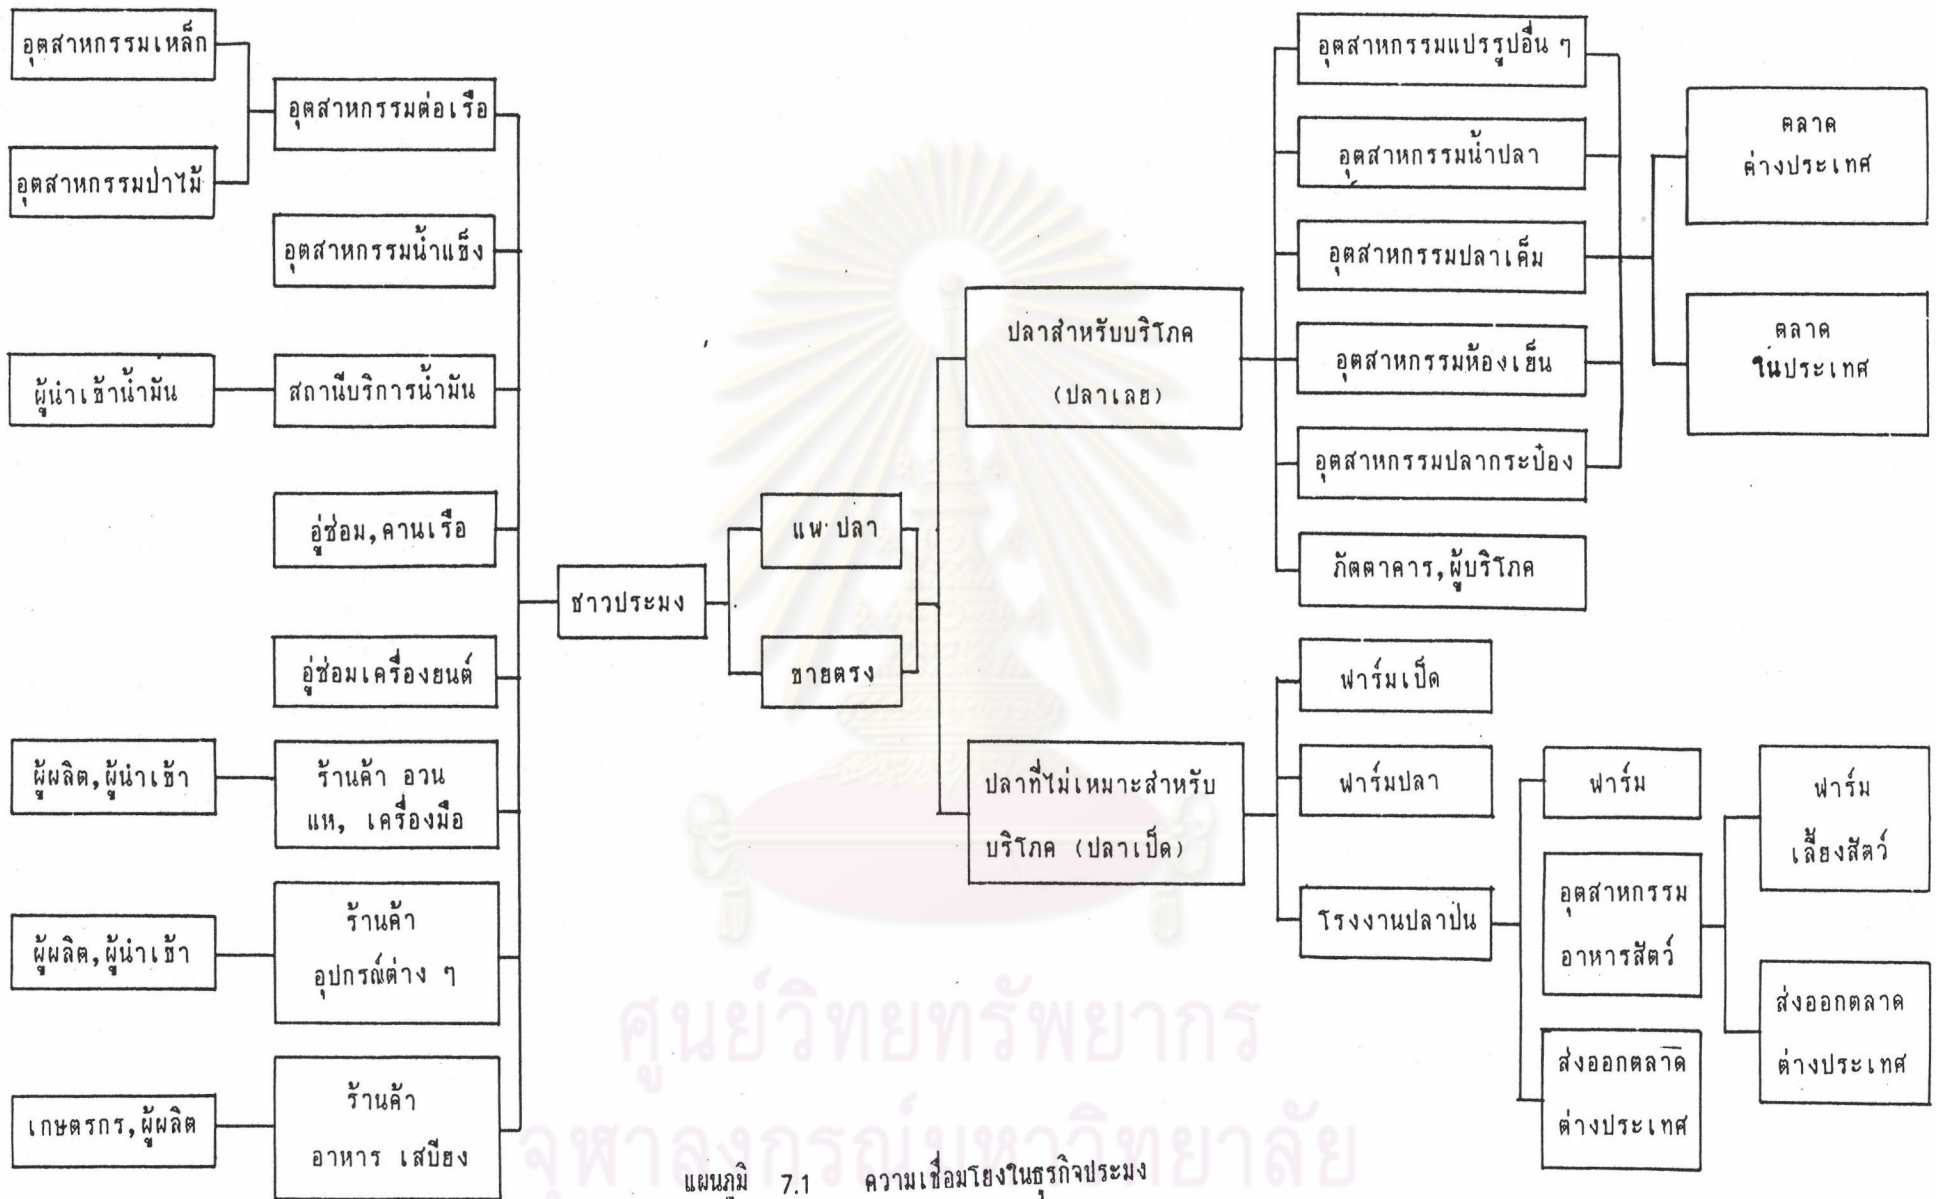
อุตสาหกรรมเหล็ก

อุตสาหกรรมป่าไม้

อุตสาหกรรมต่อเรือ

อุตสาหกรรมน้ำแข็ง

ผู้นำเข้าน้ำมัน

สถานีบริการน้ำมัน

อู่ซ่อม,คานเรือ

อู่ซ่อมเครื่องยนต์

ผู้ผลิต,ผู้นำเข้า

ร้านค้า อวน แห, เครื่องมือ

ผู้ผลิต,ผู้นำเข้า

ร้านค้า อุปกรณ์ต่าง ๆ

เกษตรกร,ผู้ผลิต

ร้านค้า อาหาร เสบียง

ชาวประมง

แพ ปลา

ขายตรง

ปลาสำหรับบริโภค (ปลาเลย)

ปลาที่ไม่เหมาะสำหรับบริโภค (ปลาเป็ด)

อุตสาหกรรมแปรรูปอื่น ๆ

อุตสาหกรรมน้ำปลา

อุตสาหกรรมปลาเค็ม

อุตสาหกรรมห้องเย็น

อุตสาหกรรมปลากระป๋อง

ภัตตาคาร,ผู้บริโภค

ตลาด ต่างประเทศ

ตลาด ในประเทศ

ฟาร์มเป็ด

ฟาร์มปลา

โรงงานปลาป่น

ฟาร์ม

อุตสาหกรรม อาหารสัตว์

ส่งออกตลาด ต่างประเทศ

ฟาร์ม เลี้ยงสัตว์

ส่งออกตลาด ต่างประเทศ

ศูนย์วิทยทรัพยากร จุฬาลงกรณ์มหาวิทยาลัย

แผนภูมิ 7.1 ความเชื่อมโยงในธุรกิจประมง